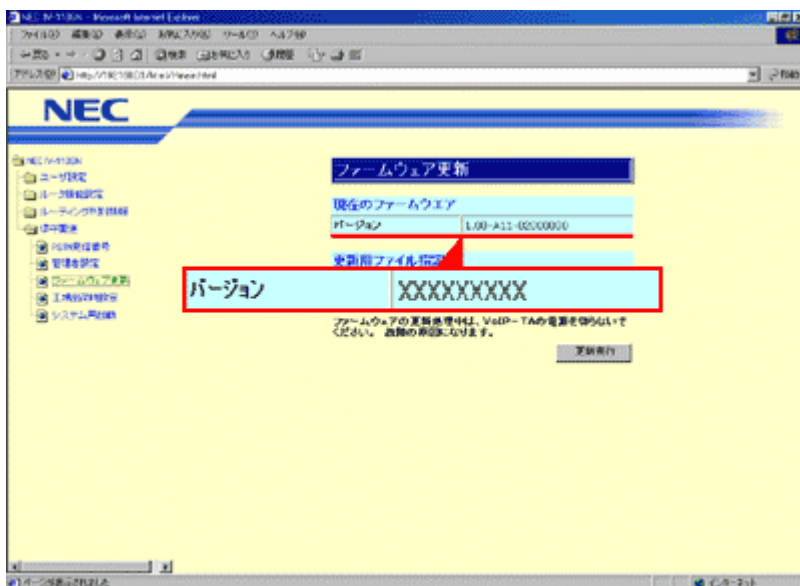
NEC IV-3130N - Microsoft Internet Explorer
ファイル(F) 編集(E) 表示(V) お気に入り(A) ツール(T) ヘルプ(H)
アドレス(D) http://192.168.0.1/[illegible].html
NEC
NEC IV-3130N
ユーザ設定
ルータ機能設定
ルーティング情報
保守関連
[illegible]
管理者設定
ファームウェア更新
工場出荷時設定
システム再起動
ファームウェア更新
現在のファームウエア
バージョン
1.00-A11-02000000
更新用ファイル指定
バージョン
XXXXXXXXX
ファームウェアの更新処理中は、VoIP-TAの電源を切らないでください。故障の原因になります。
更新実行
ページが表示されました
インターネット